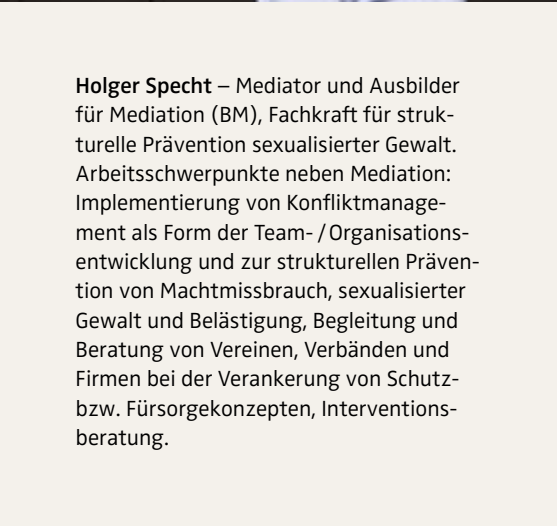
Holger Specht – Mediator und Ausbilder für Mediation (BM), Fachkraft für strukturelle Prävention sexualisierter Gewalt. Arbeitsschwerpunkte neben Mediation: Implementierung von Konfliktmanagement als Form der Team- / Organisationsentwicklung und zur strukturellen Prävention von Machtmissbrauch, sexualisierter Gewalt und Belästigung, Begleitung und Beratung von Vereinen, Verbänden und Firmen bei der Verankerung von Schutz- bzw. Fürsorgekonzepten, Interventionsberatung.